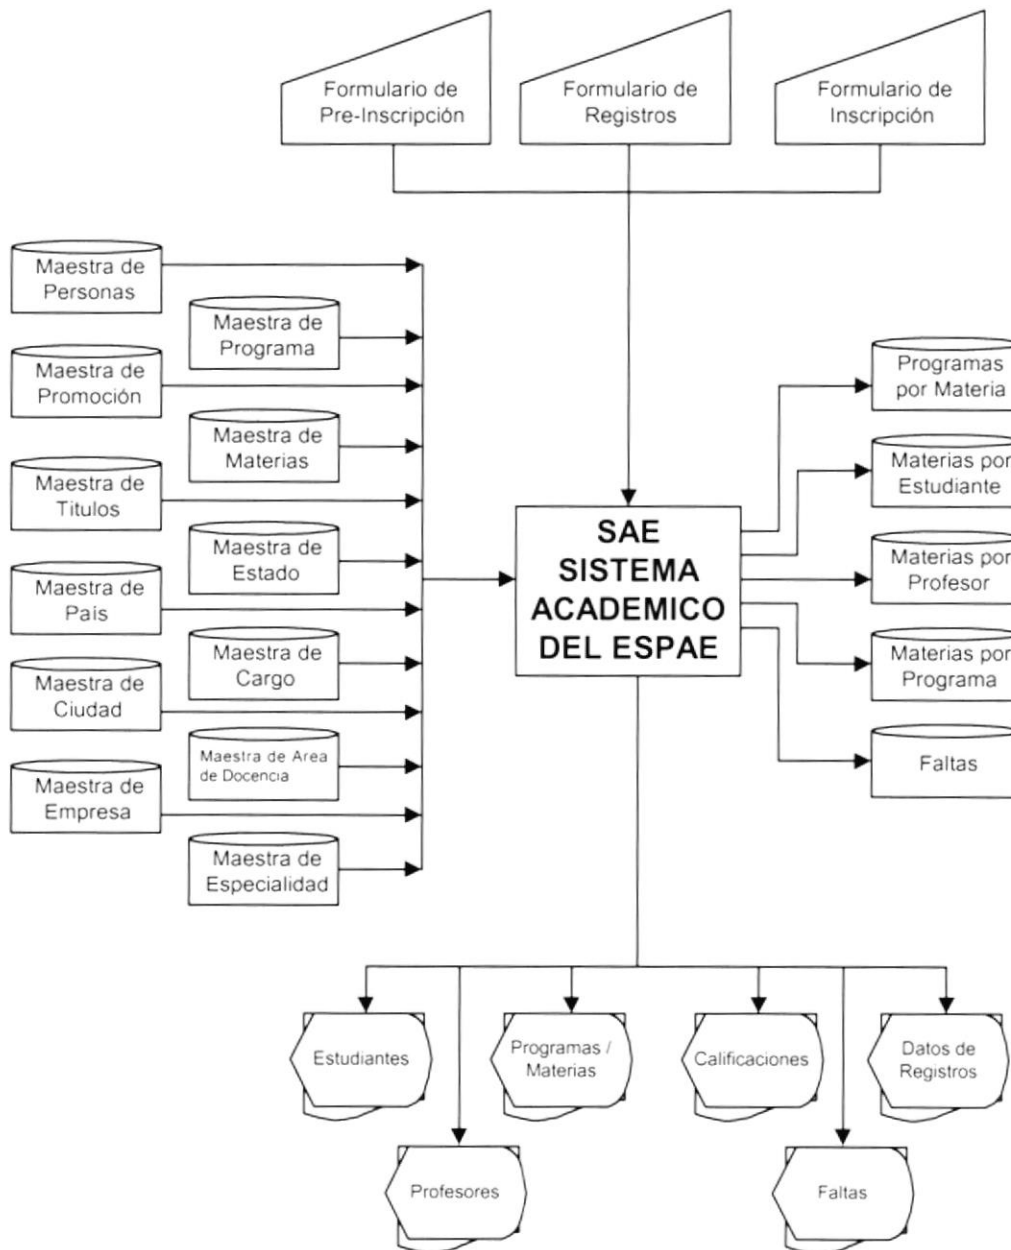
Formulario de Pre-Inscripción

Formulario de Registros

Formulario de Inscripción

Maestra de Personas

Maestra de Programa

Maestra de Promoción

Maestra de Materias

Maestra de Titulos

Maestra de Estado

Maestra de País

Maestra de Cargo

Maestra de Ciudad

Maestra de Area de Docencia

Maestra de Empresa

Maestra de Especialidad

SAE
SISTEMA
ACADEMICO
DEL ESPAE

Programas por Materia

Materias por Estudiante

Materias por Profesor

Materias por Programa

Faltas

Estudiantes

Programas / Materias

Calificaciones

Datos de Registros

Profesores

Faltas